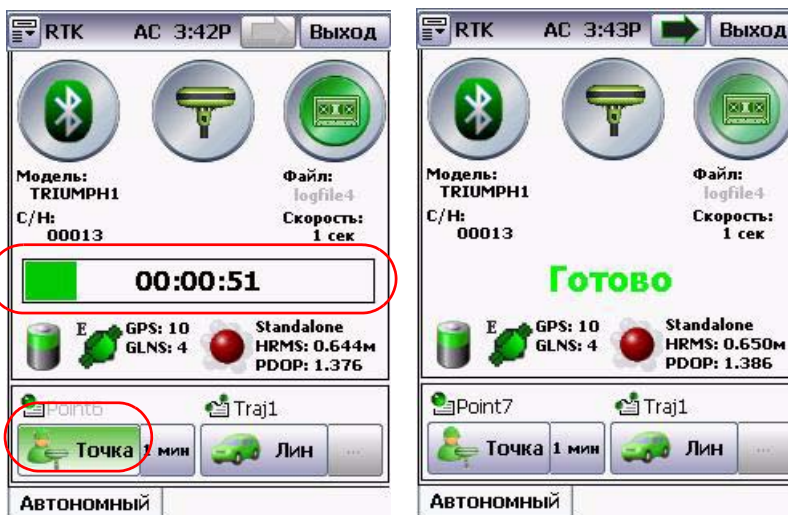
RTK AC 3:42P Выход

Модель: TRIUMPH1

Файл: logfile4

С/Н: 00013

Скорость: 1 сек

00:00:51

E GPS: 10 GLNS: 4

Standalone HRMS: 0.644м PDOP: 1.376

Point6

Traj1

Точка 1 мин

Лин

...

Автономный

RTK AC 3:43P Выход

Модель: TRIUMPH1

Файл: logfile4

С/Н: 00013

Скорость: 1 сек

Готово

E GPS: 10 GLNS: 4

Standalone HRMS: 0.650м PDOP: 1.386

Point7

Traj1

Точка 1 мин

Лин

...

Автономный